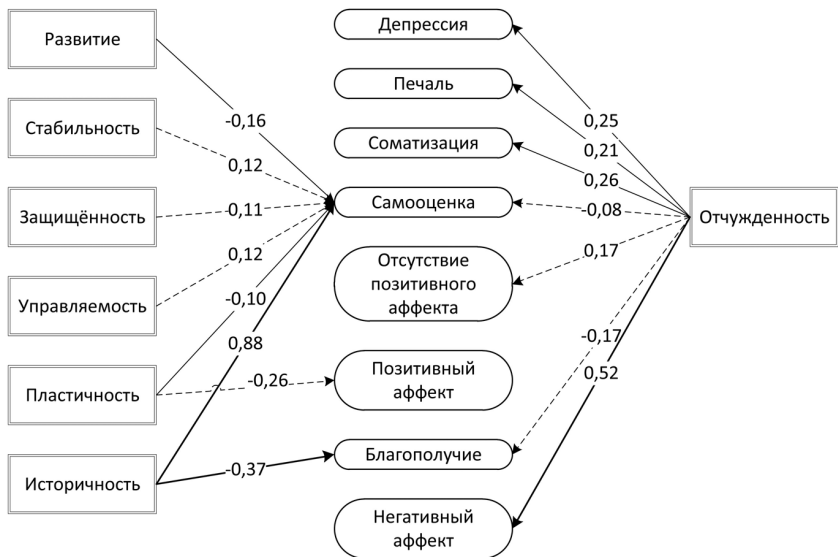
Развитие

Стабильность

Защищённость

Управляемость

Пластичность

Историчность

-0,16

0,12

0,11

0,12

-0,10

0,88

-0,26

-0,37

Депрессия

Печаль

Соматизация

Самооценка

Отсутствие позитивного аффекта

Позитивный аффект

Благополучие

Негативный аффект

0,25

0,21

0,26

-0,08

0,17

-0,17

0,52

Отчужденность